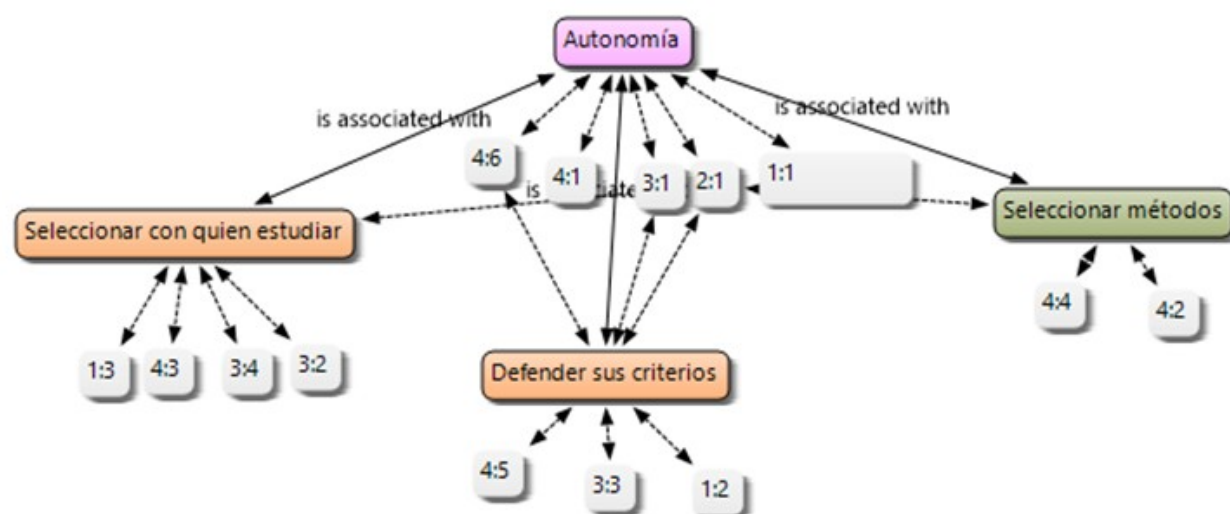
Autonomía

is associated with

is associated with

4:6

4:1

is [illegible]

3:1

2:1

1:1

Seleccionar con quien estudiar

Seleccionar métodos

4:4

4:2

1:3

4:3

3:4

3:2

Defender sus criterios

4:5

3:3

1:2